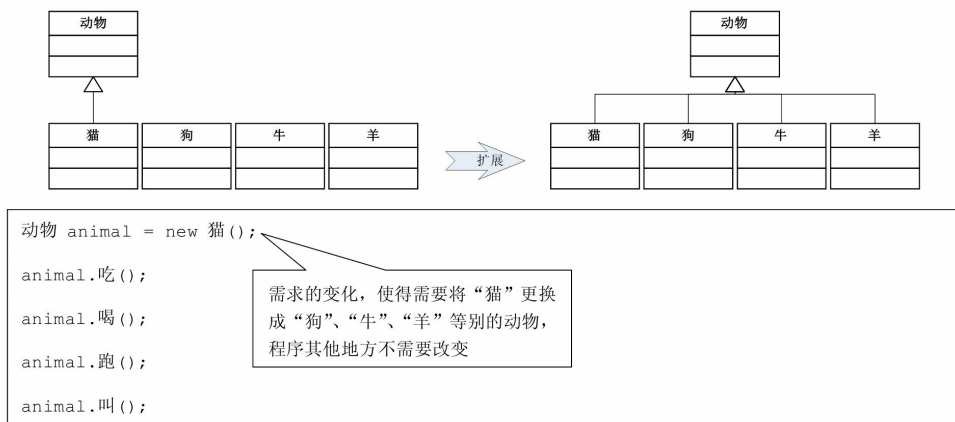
动物

猫

狗

牛

羊

扩展

动物

猫

狗

牛

羊

动物 animal = new 猫();

animal.吃();

animal.喝();

animal.跑();

animal.叫();

需求的变化，使得需要将“猫”更换成“狗”、“牛”、“羊”等别的动物，程序其他地方不需要改变